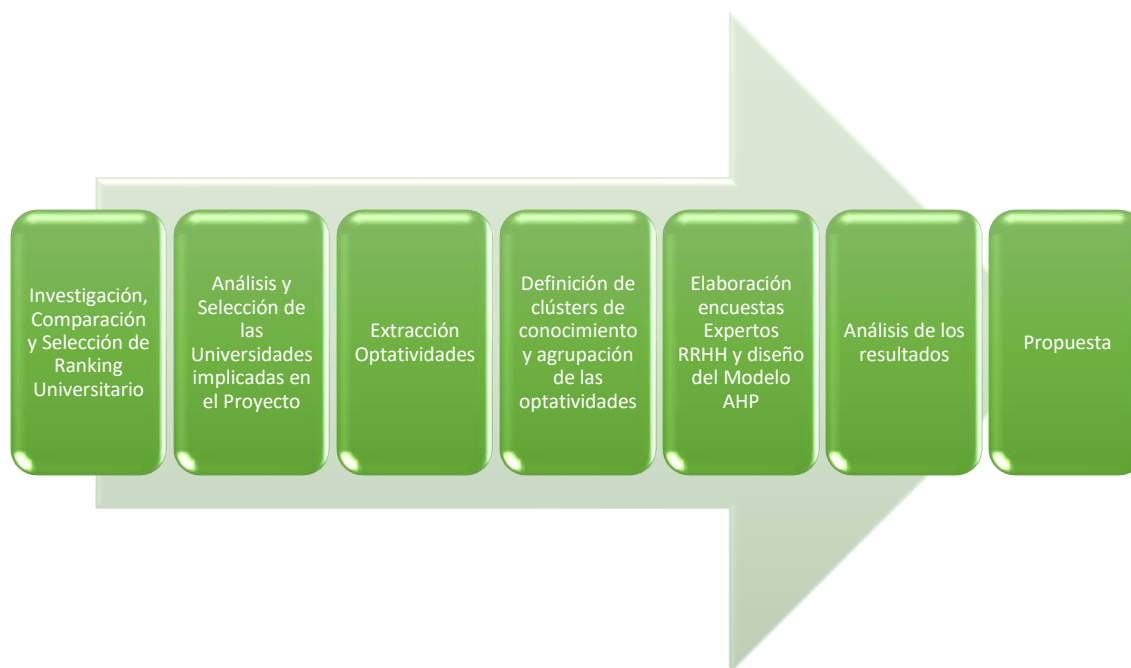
Investigación, Comparación y Selección de Ranking Universitario

Análisis y Selección de las Universidades implicadas en el Proyecto

Extracción Optatividades

Definición de clústers de conocimiento y agrupación de las optatividades

Elaboración encuestas Expertos RRHH y diseño del Modelo AHP

Análisis de los resultados

Propuesta